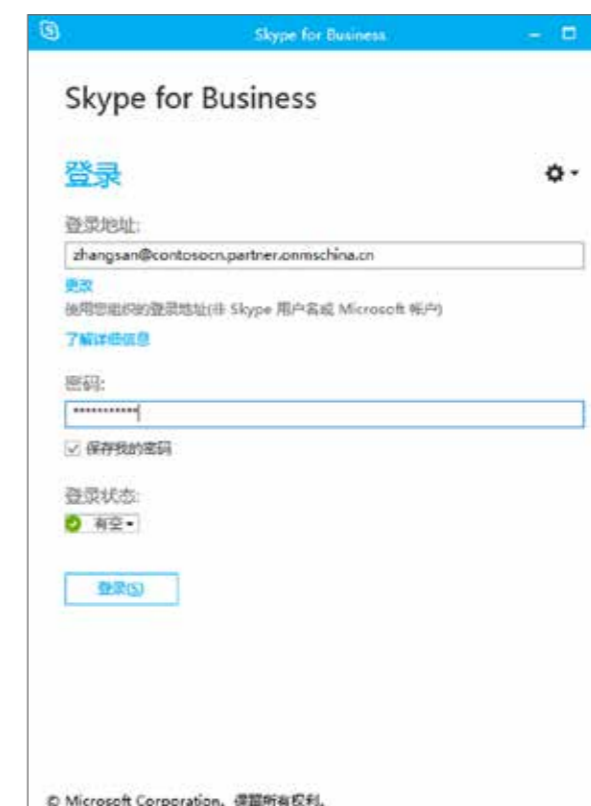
Skype for Business

Skype for Business

登录

登录地址:

zhangsan@contosocn.partner.onmschina.cn

更改

使用您组织的登录地址(非 Skype 用户名或 Microsoft 帐户)

了解详细信息

密码:

••••••••••••

保存我的密码

登录状态:

有空

登录(S)

© Microsoft Corporation。保留所有权利。